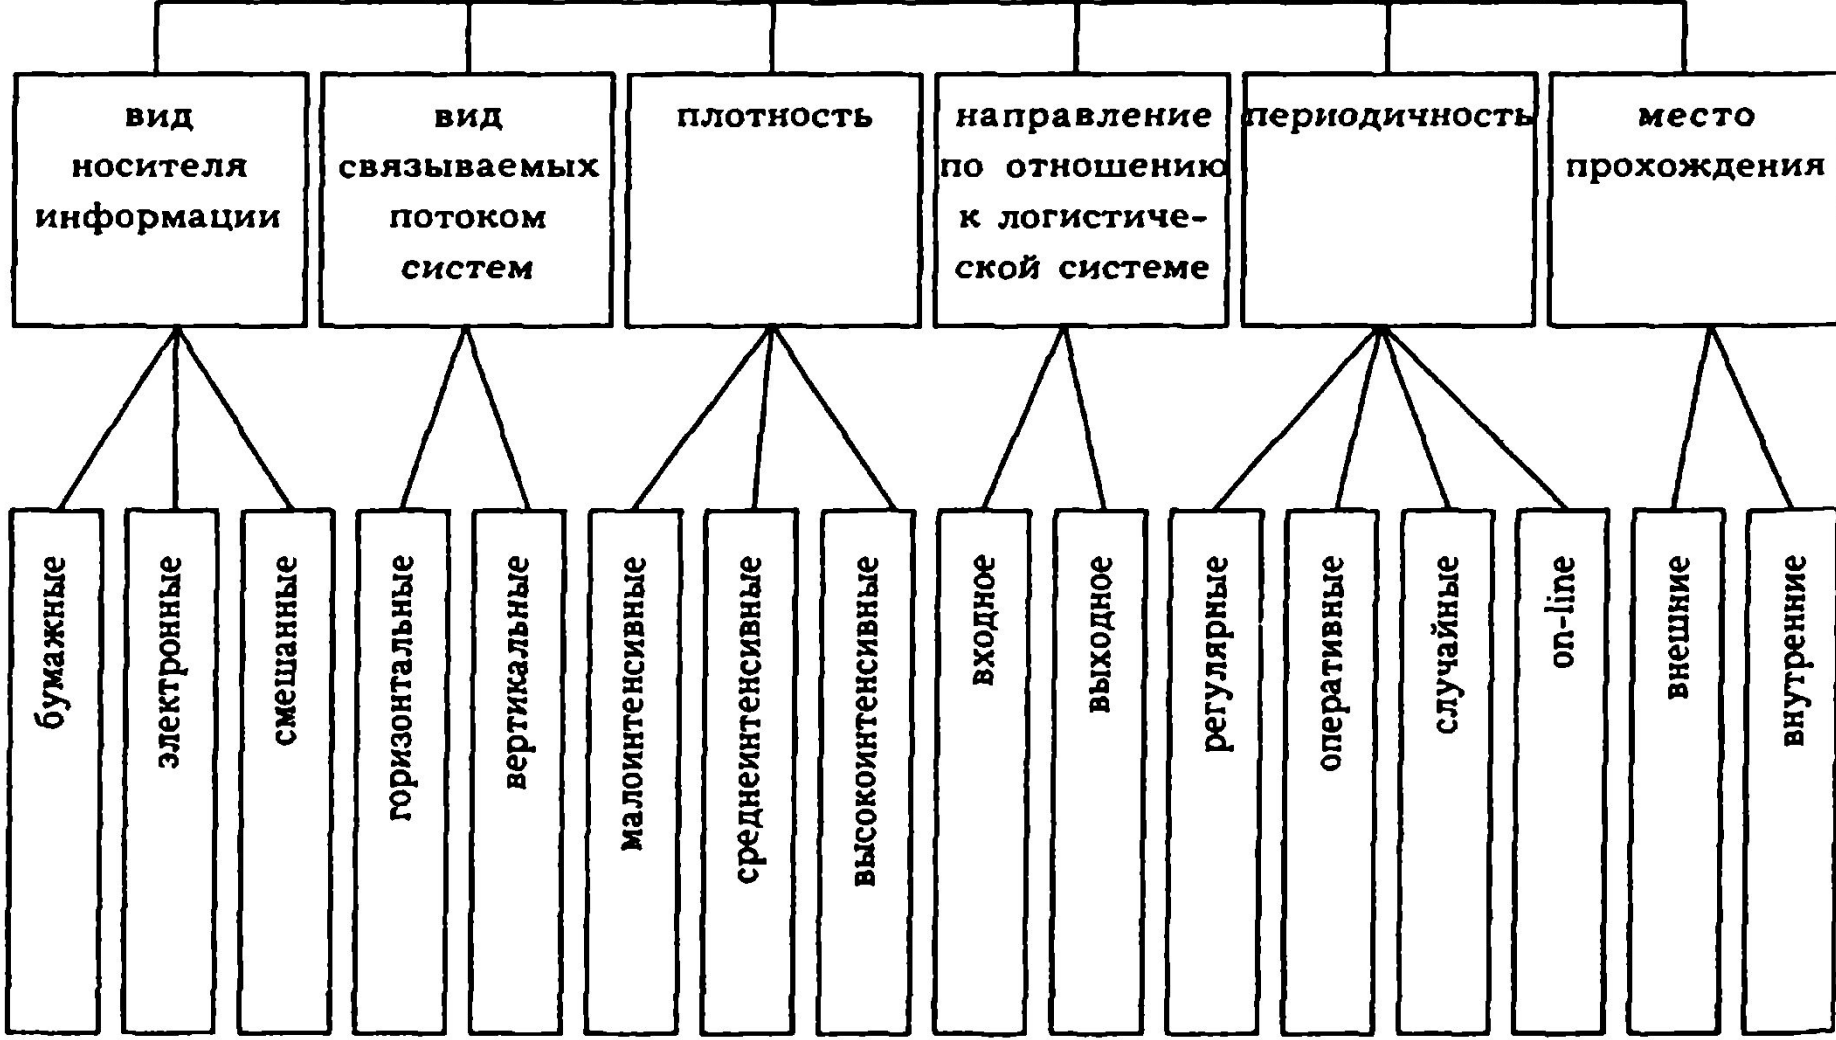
вид носителя информации

бумажные
электронные
смешанные

вид связываемых потоком систем

горизонтальные
вертикальные

плотность

малоинтенсивные
среднеинтенсивные
высокоинтенсивные

направление по отношению к логистической системе

входное
выходное

периодичность

регулярные
оперативные
случайные
on-line

место прохождения

внешние
внутренние